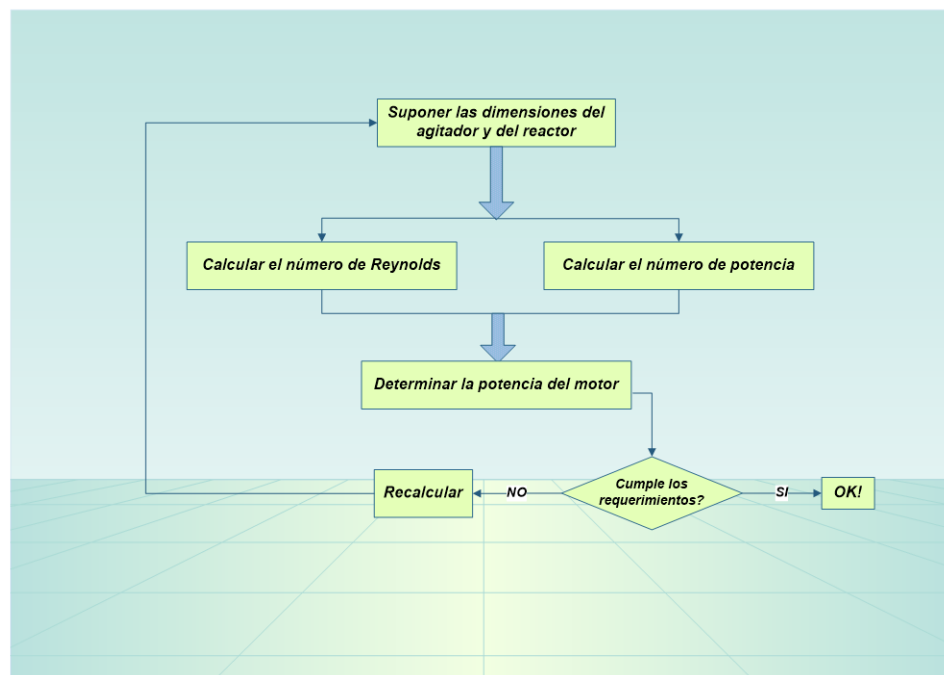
Suponer las dimensiones del agitador y del reactor

Calcular el número de Reynolds

Calcular el número de potencia

Determinar la potencia del motor

Cumple los requerimientos?

NO

Recalcular

SI

OK!